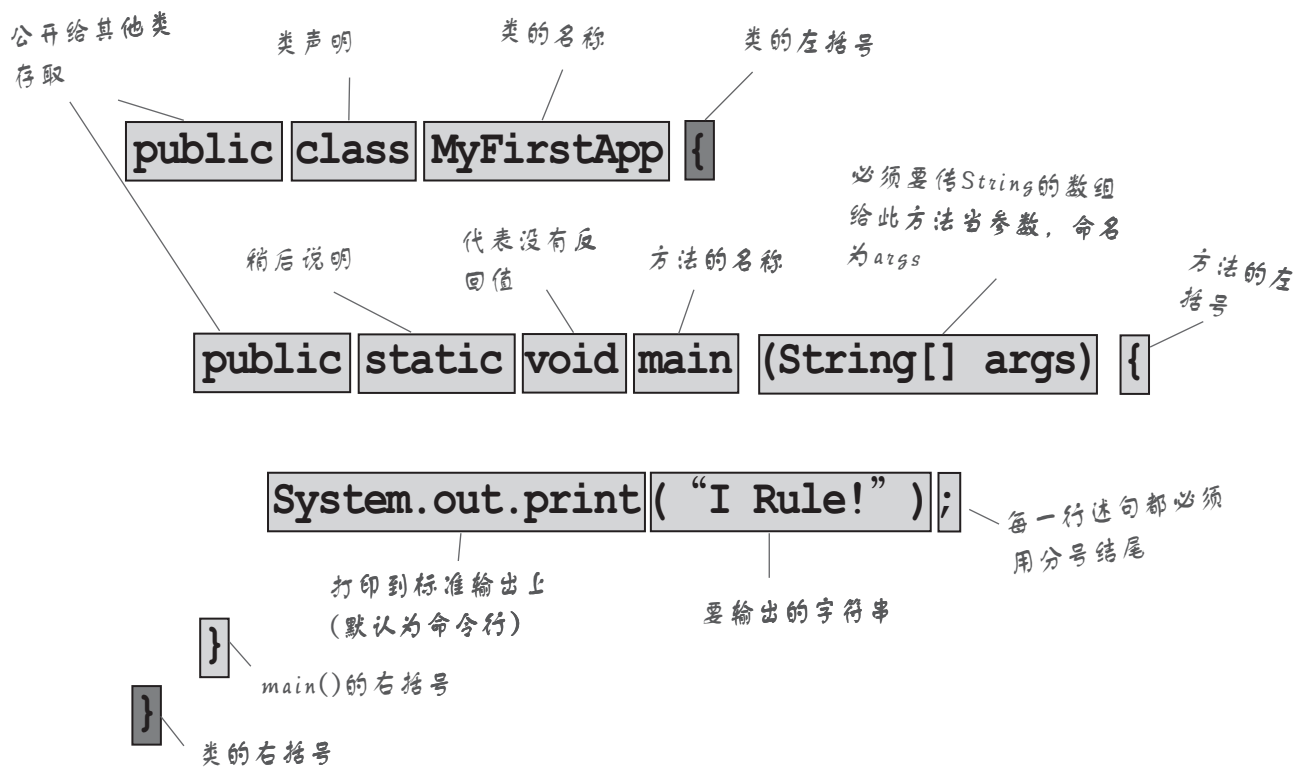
公开给其他类存取

类声明

类的名称

类的左括号

public class MyFirstApp {

必须要传String的数组给此方法当参数，命名为args

稍后说明

代表没有反回值

方法的名称

方法的左括号

public static void main (String[] args) {

System.out.print( “I Rule!” );

每一行述句都必须用分号结尾

打印到标准输出上（默认为命令行）

要输出的字符串

}

main()的右括号

}

类的右括号